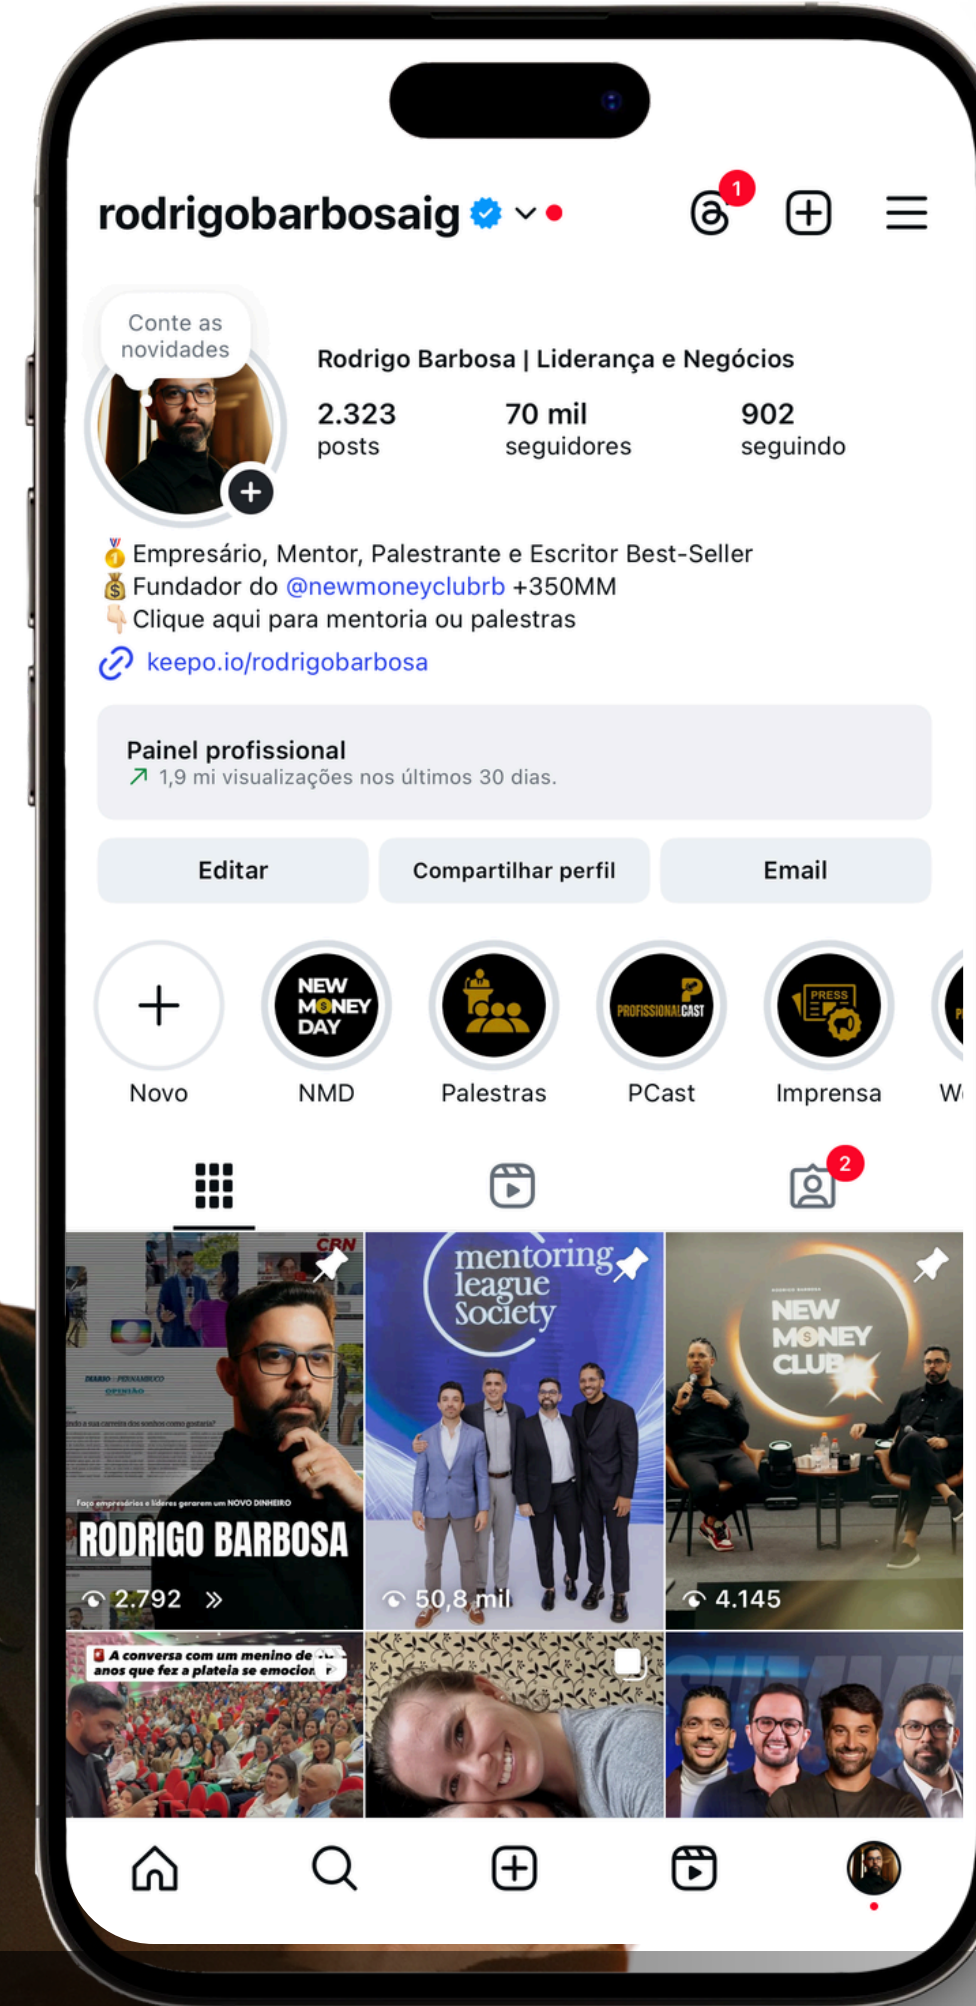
rodrigobarbosaig

1

Conte as novidades

Rodrigo Barbosa | Liderança e Negócios

2.323
posts

70 mil
seguidores

902
seguindo

🥇 Empresário, Mentor, Palestrante e Escritor Best-Seller
💰 Fundador do @newmoneyclubrb +350MM
👇 Clique aqui para mentoria ou palestras
keepo.io/rodrigobarbosa

Painel profissional
1,9 mi visualizações nos últimos 30 dias.

Editar | Compartilhar perfil | Email

Novo
NEW MONEY DAY
NMD
Palestras
PROFISSIONALCAST
PCast
PRESS
Imprensa
W

2

CRN
DIARIO DE PERNAMBUCO
OPINIÃO
Faça empresários e líderes gerarem um NOVO DINHEIRO
RODRIGO BARBOSA
2.792

mentoring league Society
50,8 mil

NEW MONEY CLUB
4.145

A conversa com um menino de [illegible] anos que fez a plateia se emocion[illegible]